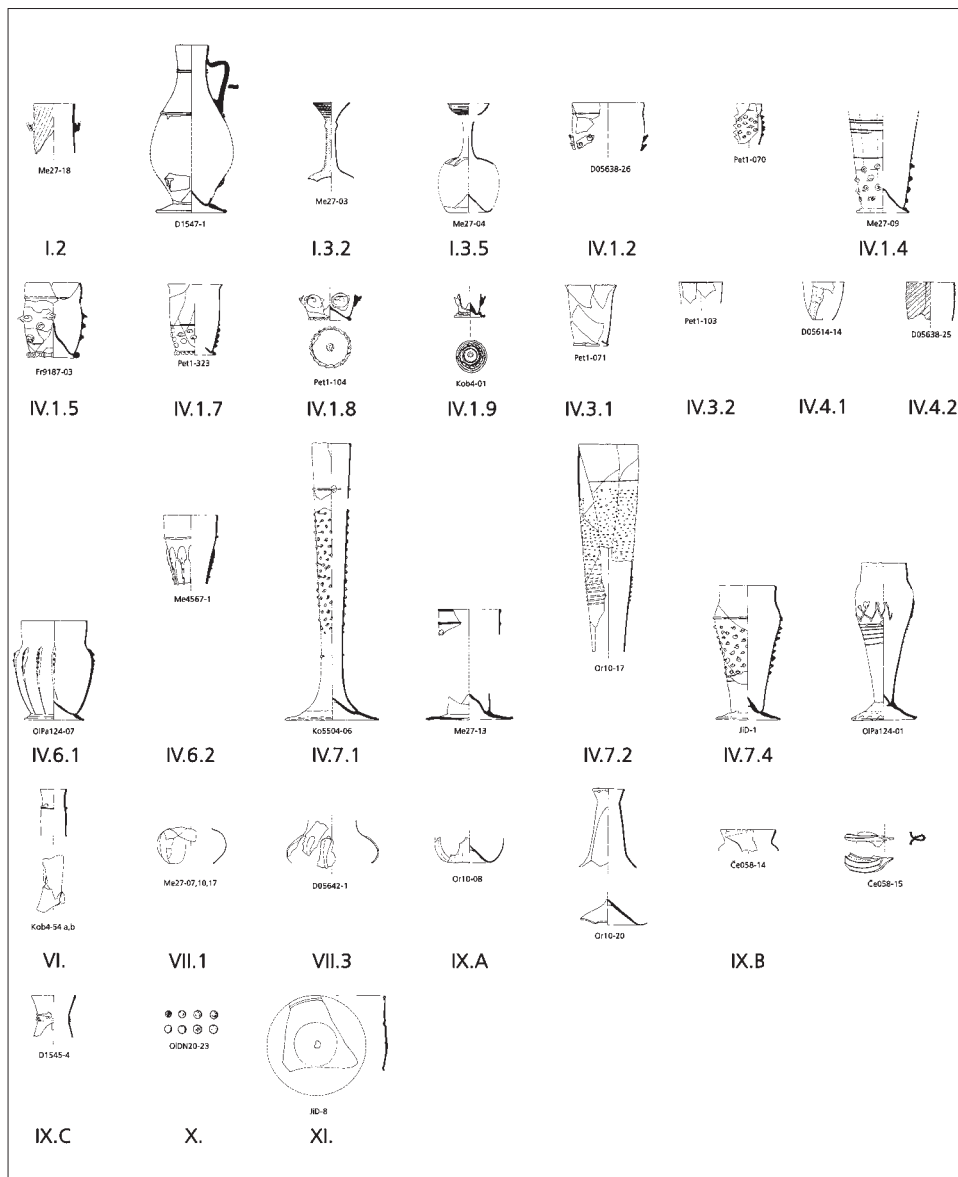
Me27-18
I.2

D1547-1

Me27-03
I.3.2

Me27-04
I.3.5

D05638-26
IV.1.2

Pet1-070

Me27-09
IV.1.4

Fr9187-03
IV.1.5

Pet1-323
IV.1.7

Pet1-104
IV.1.8

Kob4-01
IV.1.9

Pet1-071
IV.3.1

Pet1-103
IV.3.2

D05614-14
IV.4.1

D05638-25
IV.4.2

OlPa124-07
IV.6.1

Me4567-1
IV.6.2

Ko5504-06
IV.7.1

Me27-13

Or10-17
IV.7.2

JiD-1
IV.7.4

OlPa124-01

Kob4-54 a,b
VI.

Me27-07,10,17
VII.1

D05642-1
VII.3

Or10-08
IX.A

Or10-20

Če058-14
IX.B

Če058-15

D1545-4
IX.C

OlDN20-23
X.

JiD-8
XI.